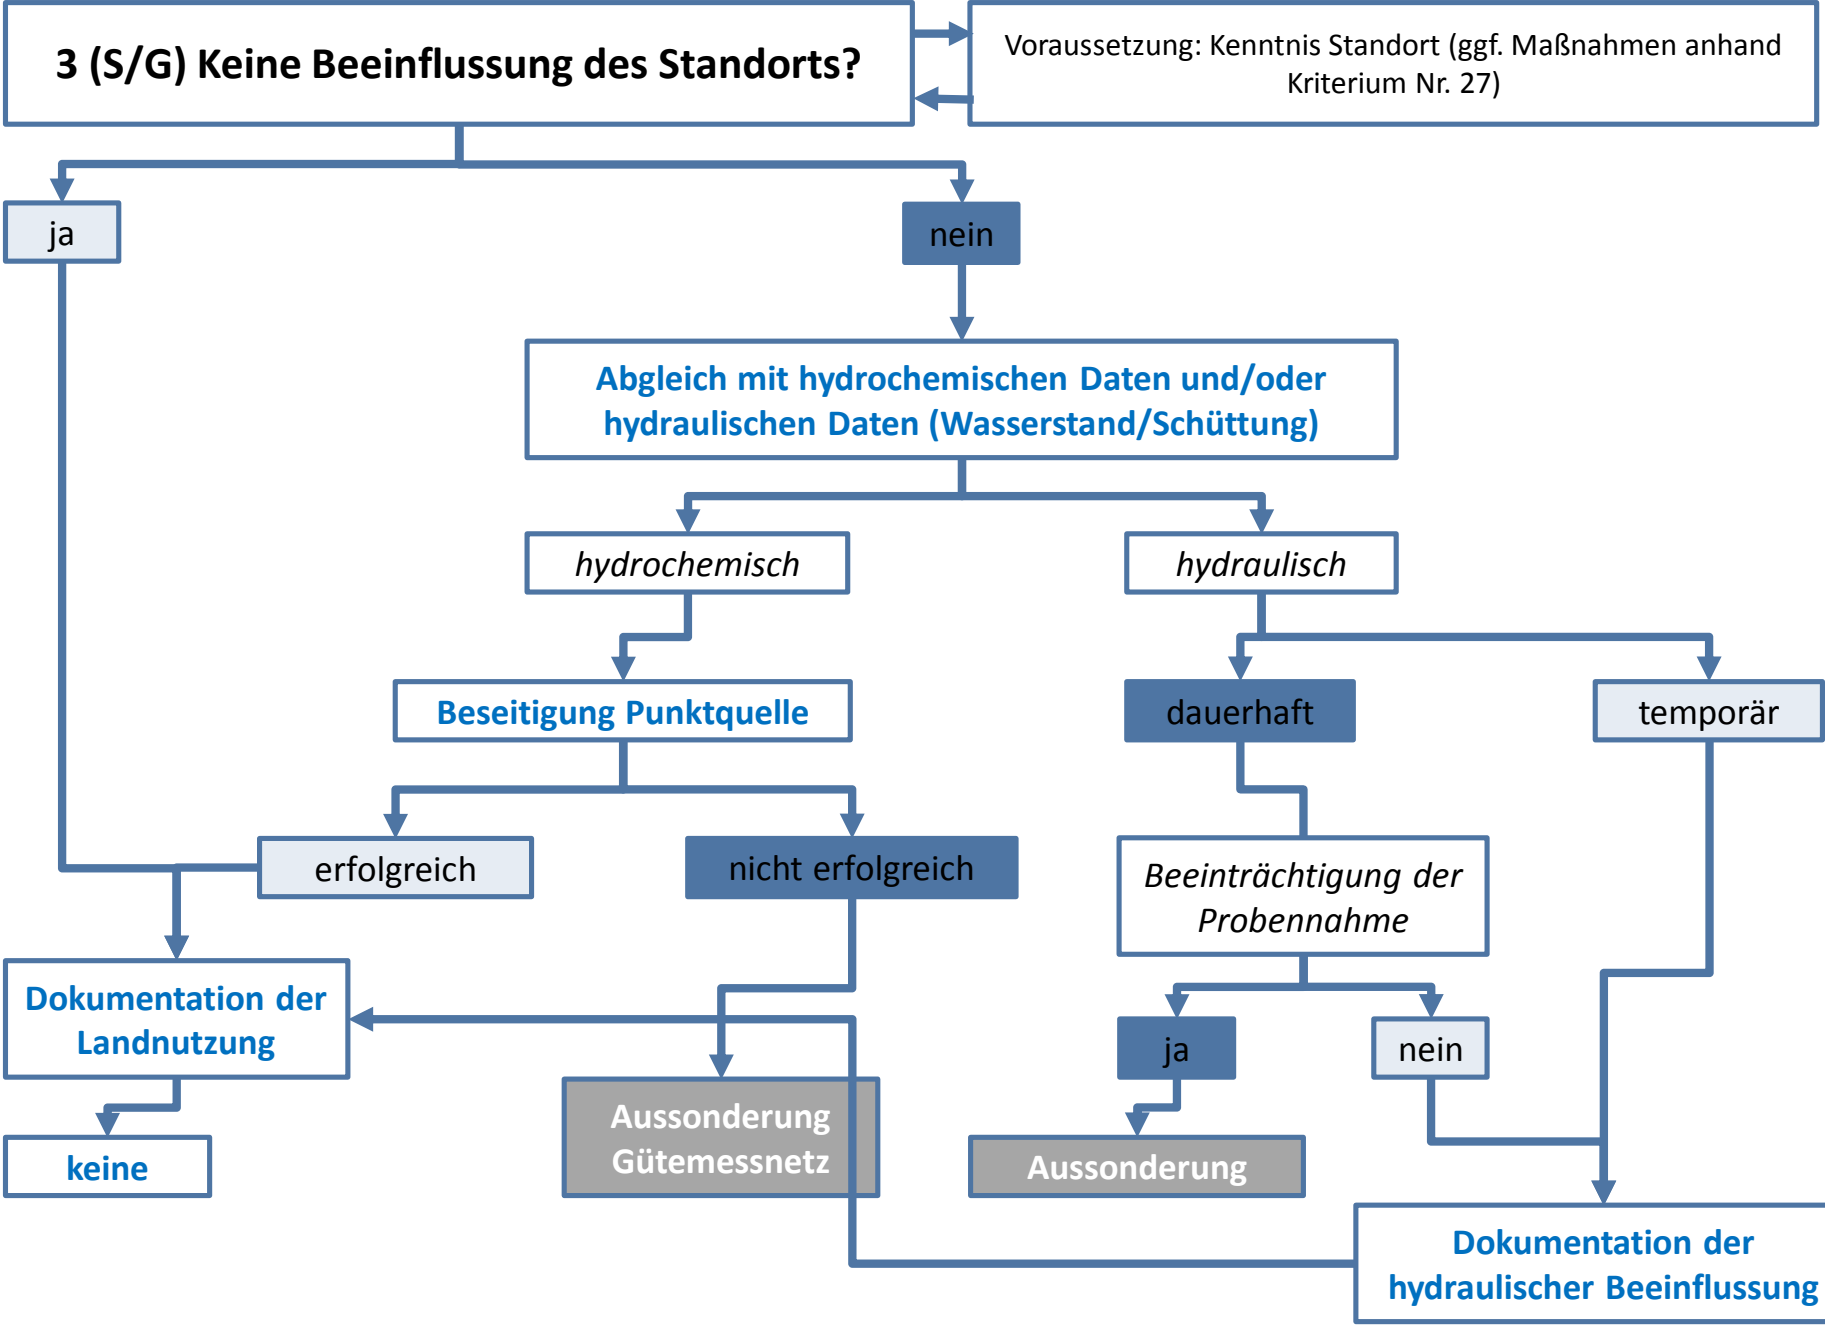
3 (S/G) Keine Beeinflussung des Standorts?

Voraussetzung: Kenntnis Standort (ggf. Maßnahmen anhand Kriterium Nr. 27)

ja

nein

Abgleich mit hydrochemischen Daten und/oder hydraulischen Daten (Wasserstand/Schüttung)

hydrochemisch

hydraulisch

Beseitigung Punktquelle

dauerhaft

temporär

erfolgreich

nicht erfolgreich

Beeinträchtigung der Probennahme

Dokumentation der Landnutzung

ja

nein

Aussonderung Gütemessnetz

Aussonderung

keine

Dokumentation der hydraulischer Beeinflussung